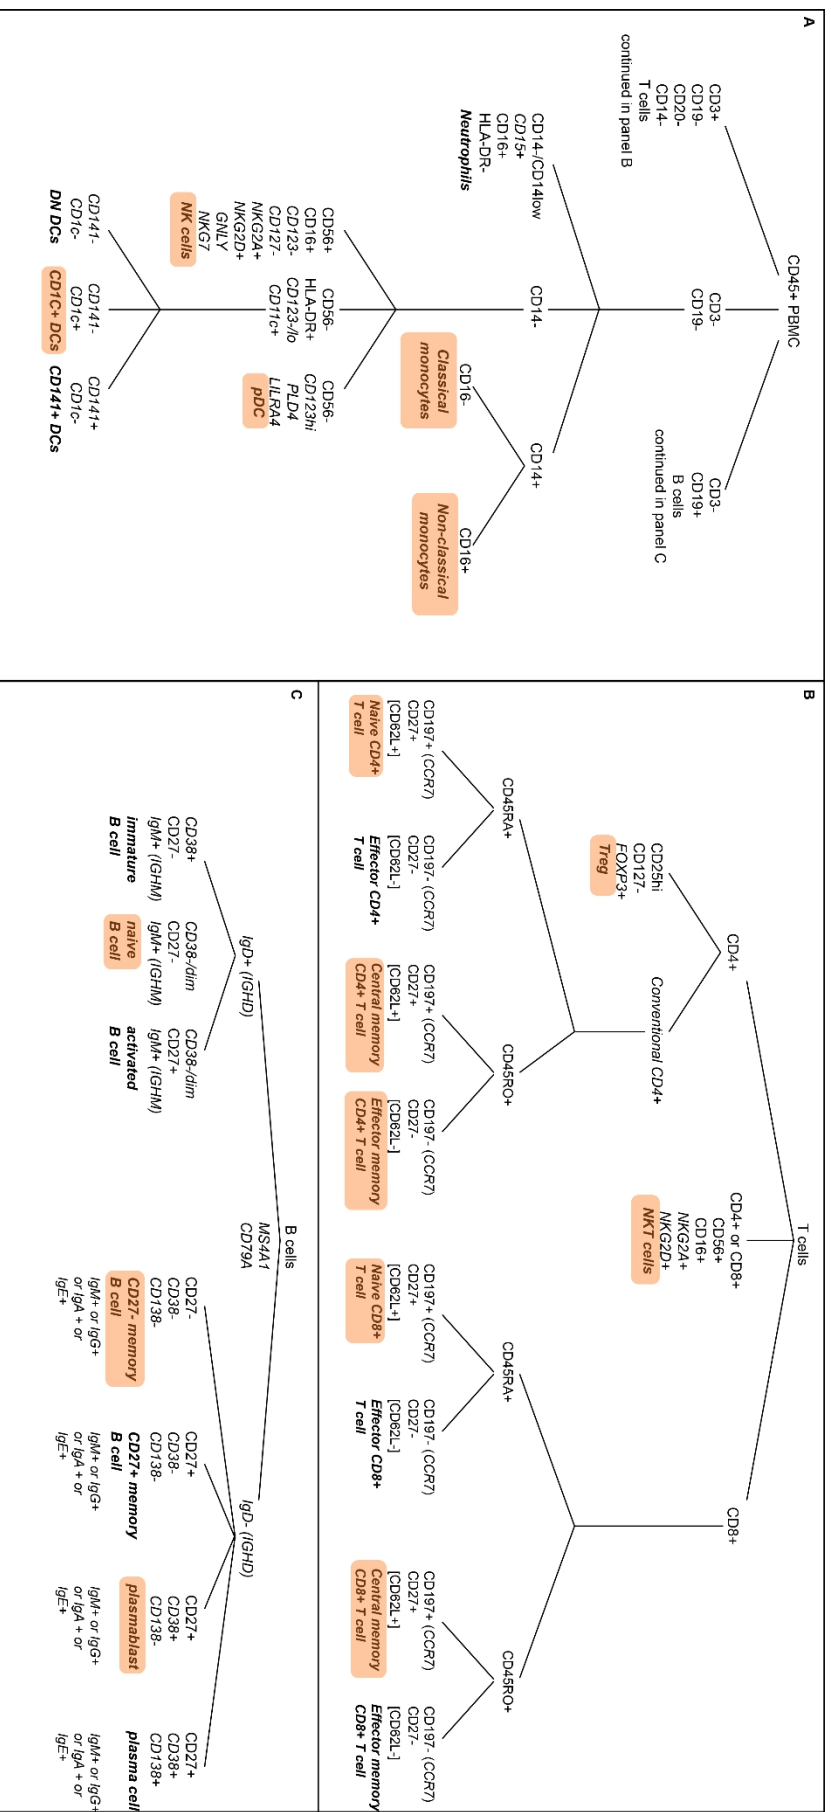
A

CD45+ PBMC

CD3+
CD19-
CD20-
CD14-
T cells
continued in panel B

CD3-
CD19-

CD3-
CD19+
B cells
continued in panel C

CD14-/CD14low
CD15+
CD16+
HLA-DR-
Neutrophils

CD14-

CD14+

CD16-
Classical monocytes

CD16+
Non-classical monocytes

CD56+
CD16+
CD123-
CD127-
NKG2A+
NKG2D+
GNLY
NKG7
NK cells

CD56-
HLA-DR+
CD123-/lo
CD11c+

CD56-
CD123hi
PLD4
LILRA4
pDC

CD141-
CD1c-
DN DCs

CD141-
CD1c+
CD1C+ DCs

CD141+
CD1c-
CD141+ DCs

B

T cells

CD4+

CD4+ or CD8+
CD56+
CD16+
NKG2A+
NKG2D+
NKT cells

CD8+

CD25hi
CD127-
FOXP3+
Treg

Conventional CD4+

CD45RA+

CD45RO+

CD197+ (CCR7)
CD27+
[CD62L+]
Naive CD4+ T cell

CD197- (CCR7)
CD27-
[CD62L-]
Effector CD4+ T cell

CD197+ (CCR7)
CD27+
[CD62L+]
Central memory CD4+ T cell

CD197- (CCR7)
CD27-
[CD62L-]
Effector memory CD4+ T cell

CD45RA+

CD45RO+

CD197+ (CCR7)
CD27+
[CD62L+]
Naive CD8+ T cell

CD197- (CCR7)
CD27-
[CD62L-]
Effector CD8+ T cell

CD197+ (CCR7)
CD27+
[CD62L+]
Central memory CD8+ T cell

CD197- (CCR7)
CD27-
[CD62L-]
Effector memory CD8+ T cell

C

B cells
MS4A1
CD79A

IgD+ (IGHD)

IgD- (IGHD)

CD38+
CD27-
IgM+ (IGHM)
immature B cell

CD38-/dim
CD27-
IgM+ (IGHM)
naive B cell

CD38-/dim
CD27+
IgM+ (IGHM)
activated B cell

CD27-
CD38-
CD138-
CD27- memory B cell
IgM+ or IgG+ or IgA + or IgE+

CD27+
CD38-
CD138-
CD27+ memory B cell
IgM+ or IgG+ or IgA + or IgE+

CD27+
CD38+
CD138-
plasmablast
IgM+ or IgG+ or IgA + or IgE+

CD27+
CD38+
CD138+
plasma cell
IgM+ or IgG+ or IgA + or IgE+